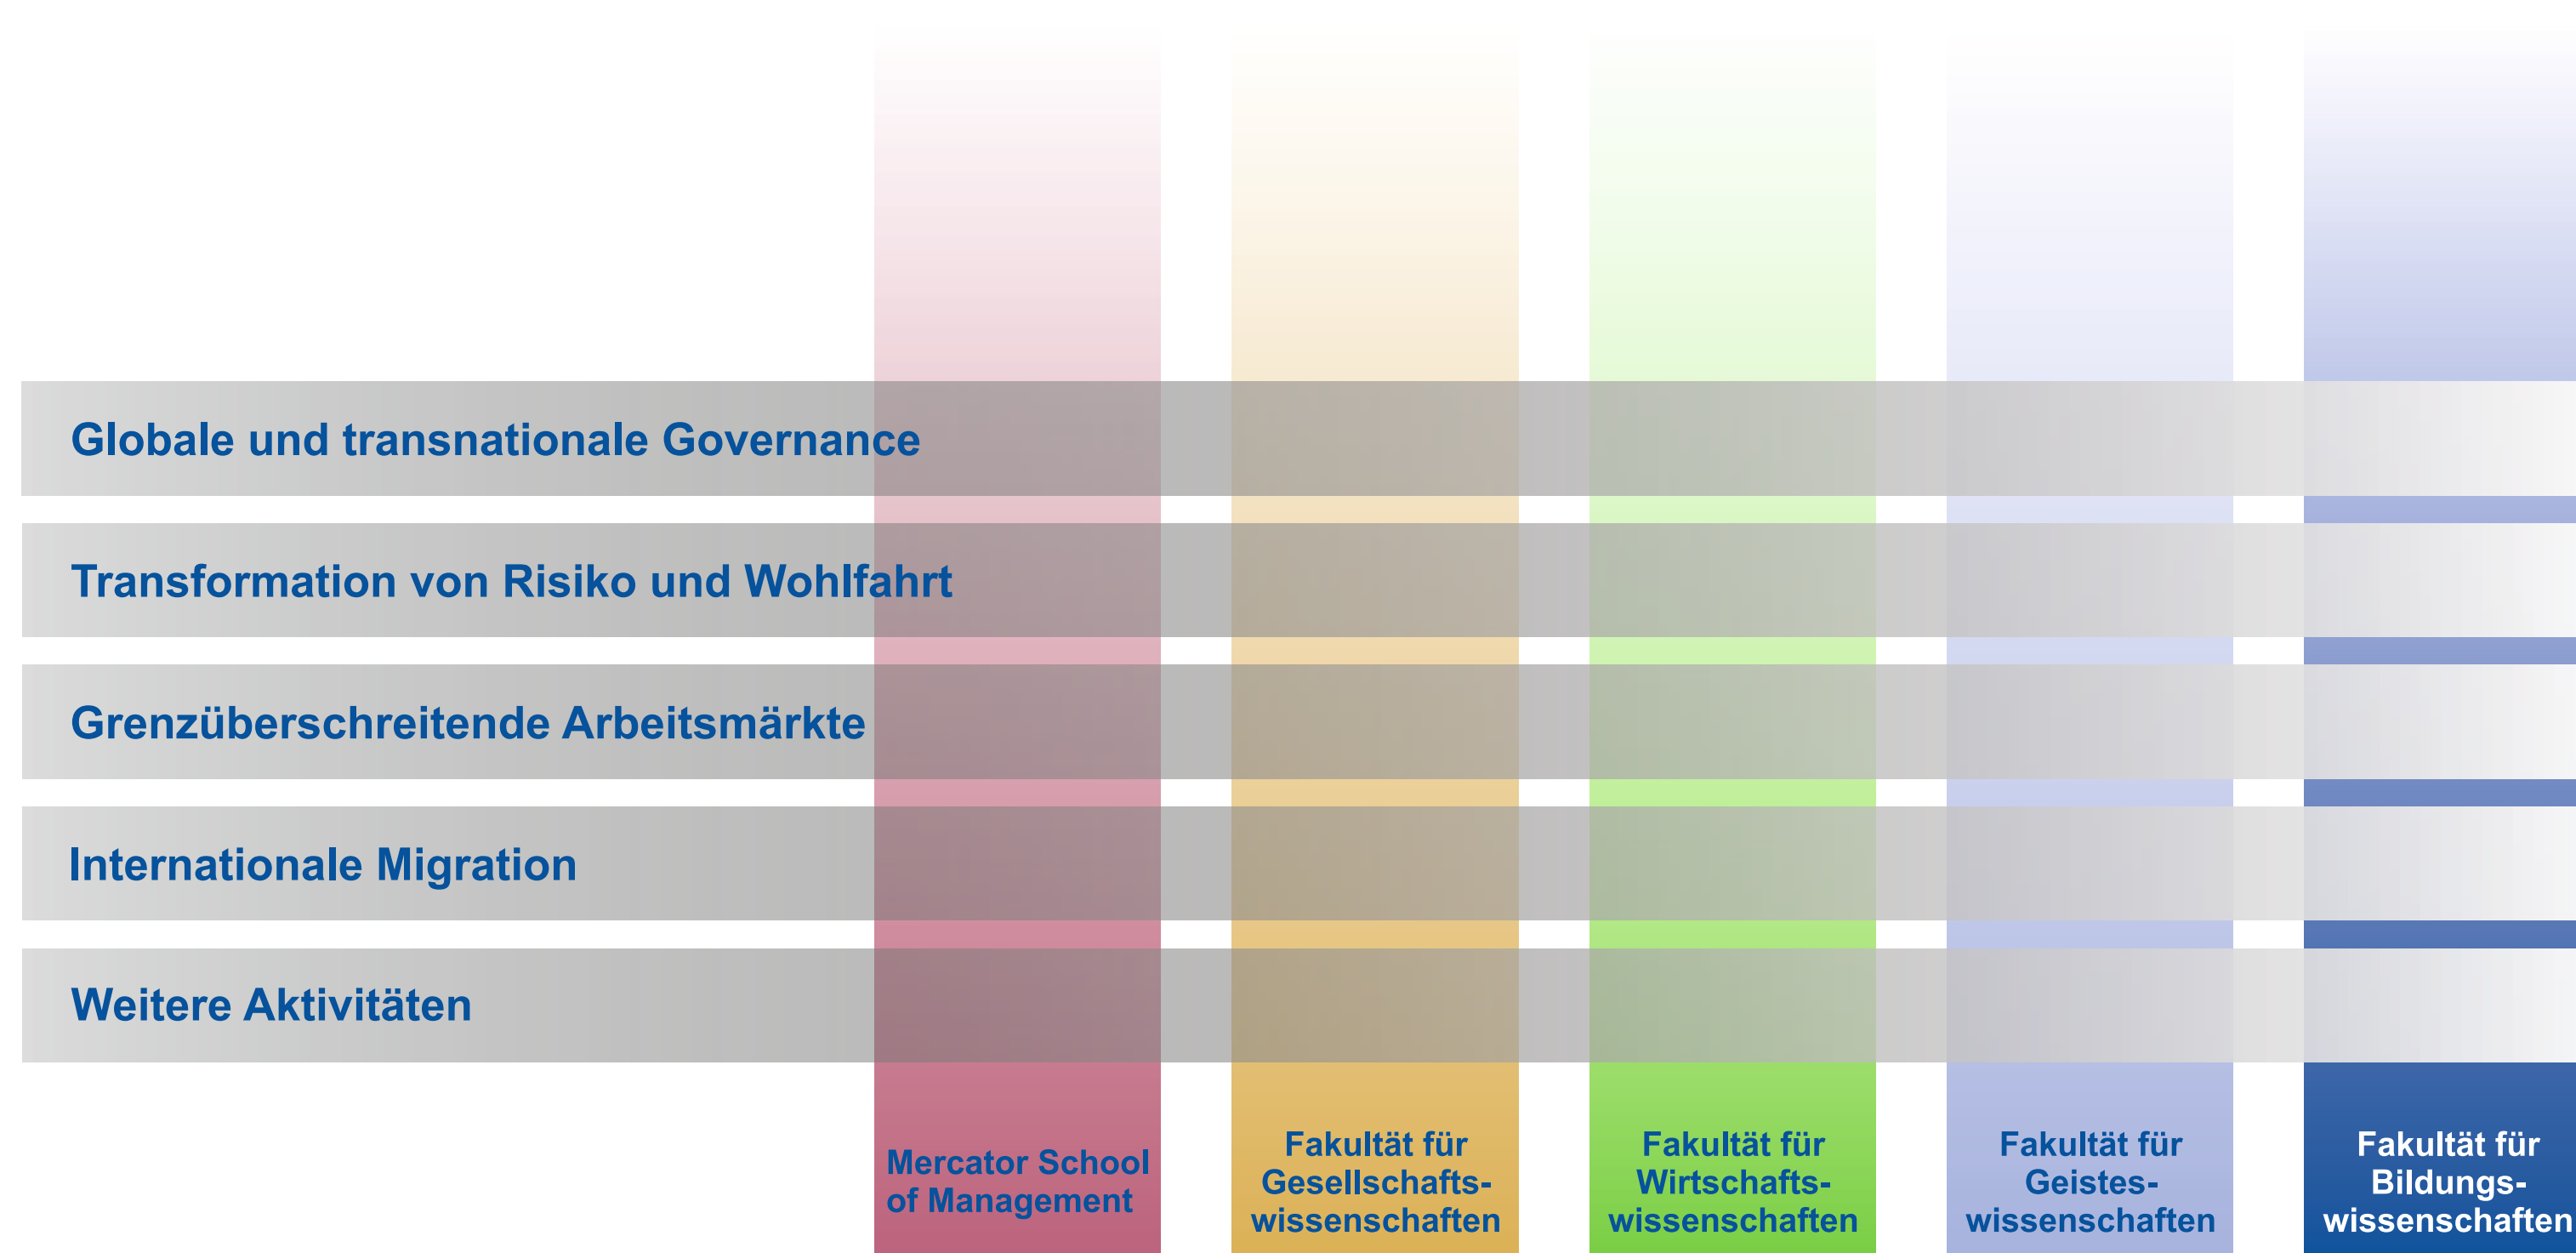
Globale und transnationale Governance

Transformation von Risiko und Wohlfahrt

Grenzüberschreitende Arbeitsmärkte

Internationale Migration

Weitere Aktivitäten

Mercator School of Management

Fakultät für Gesellschafts-wissenschaften

Fakultät für Wirtschafts-wissenschaften

Fakultät für Geistes-wissenschaften

Fakultät für Bildungs-wissenschaften